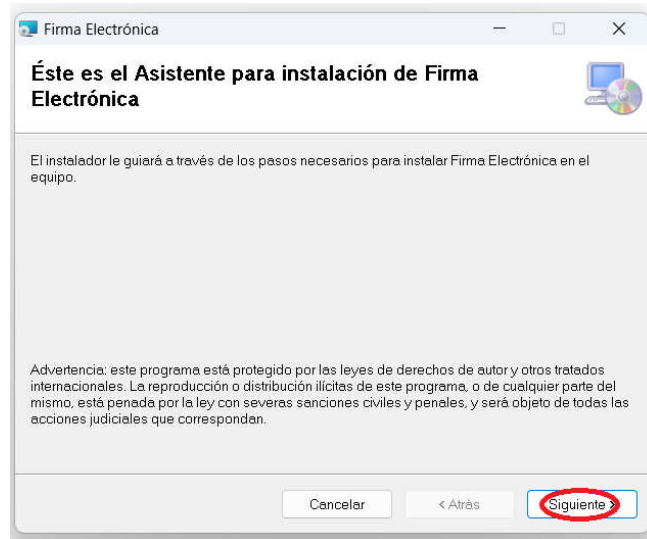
Firma Electrónica

Éste es el Asistente para instalación de Firma Electrónica

El instalador le guiará a través de los pasos necesarios para instalar Firma Electrónica en el equipo.

Advertencia: este programa está protegido por las leyes de derechos de autor y otros tratados internacionales. La reproducción o distribución ilícitas de este programa, o de cualquier parte del mismo, está penada por la ley con severas sanciones civiles y penales, y será objeto de todas las acciones judiciales que correspondan.

Cancelar

< Atrás

Siguiente >